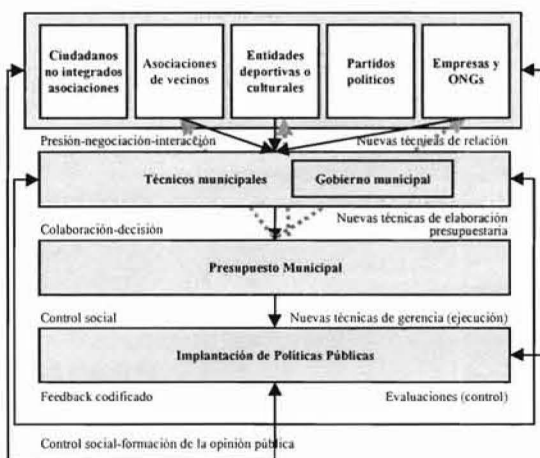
Ciudadanos no integrados asociaciones

Asociaciones de vecinos

Entidades deportivas o culturales

Partidos políticos

Empresas y ONGs

Presión-negociación-interacción

Nuevas técnicas de relación

Técnicos municipales

Gobierno municipal

Colaboración-decisión

Nuevas técnicas de elaboración presupuestaria

Presupuesto Municipal

Control social

Nuevas técnicas de gerencia (ejecución)

Implantación de Políticas Públicas

Feedback codificado

Evaluaciones (control)

Control social-formación de la opinión pública